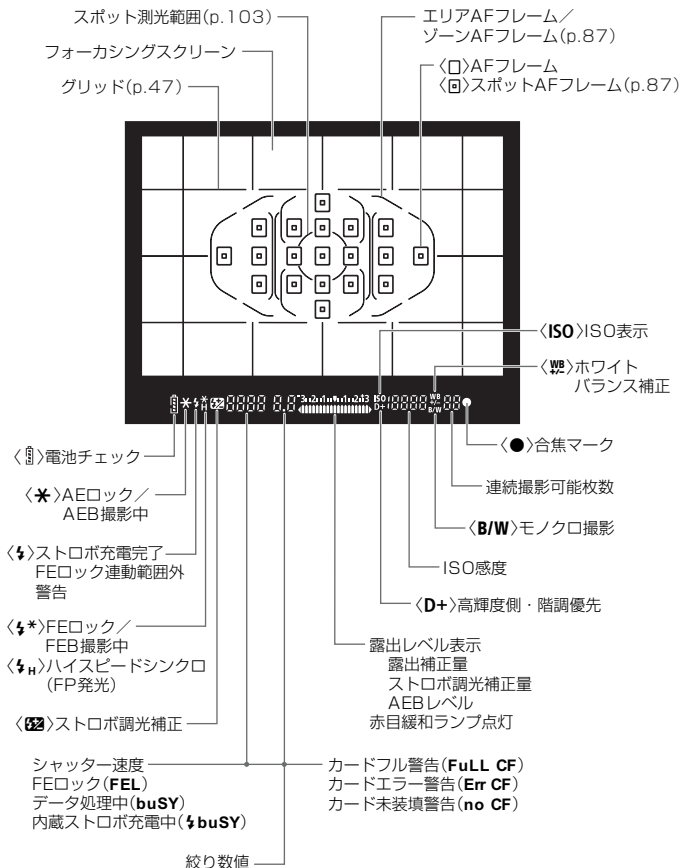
スポット測光範囲(p.103)
フォーカシングスクリーン
グリッド(p.47)
エリアAFフレーム／ゾーンAFフレーム(p.87)
〈□〉AFフレーム
〈▣〉スポットAFフレーム(p.87)

〈ISO〉ISO表示
〈WB〉ホワイトバランス補正
〈●〉合焦マーク
連続撮影可能枚数
〈B/W〉モノクロ撮影
ISO感度
〈D+〉高輝度側・階調優先

〈▯〉電池チェック
〈✱〉AEロック／AEB撮影中
〈ϟ〉ストロボ充電完了
FEロック連動範囲外警告
〈ϟ*〉FEロック／FEB撮影中
〈ϟH〉ハイスピードシンクロ(FP発光)
〈☒〉ストロボ調光補正

露出レベル表示
露出補正量
ストロボ調光補正量
AEBレベル
赤目緩和ランプ点灯

シャッター速度
FEロック(FEL)
データ処理中(buSY)
内蔵ストロボ充電中(ϟbuSY)
カードフル警告(FuLL CF)
カードエラー警告(Err CF)
カード未装填警告(no CF)
絞り数値